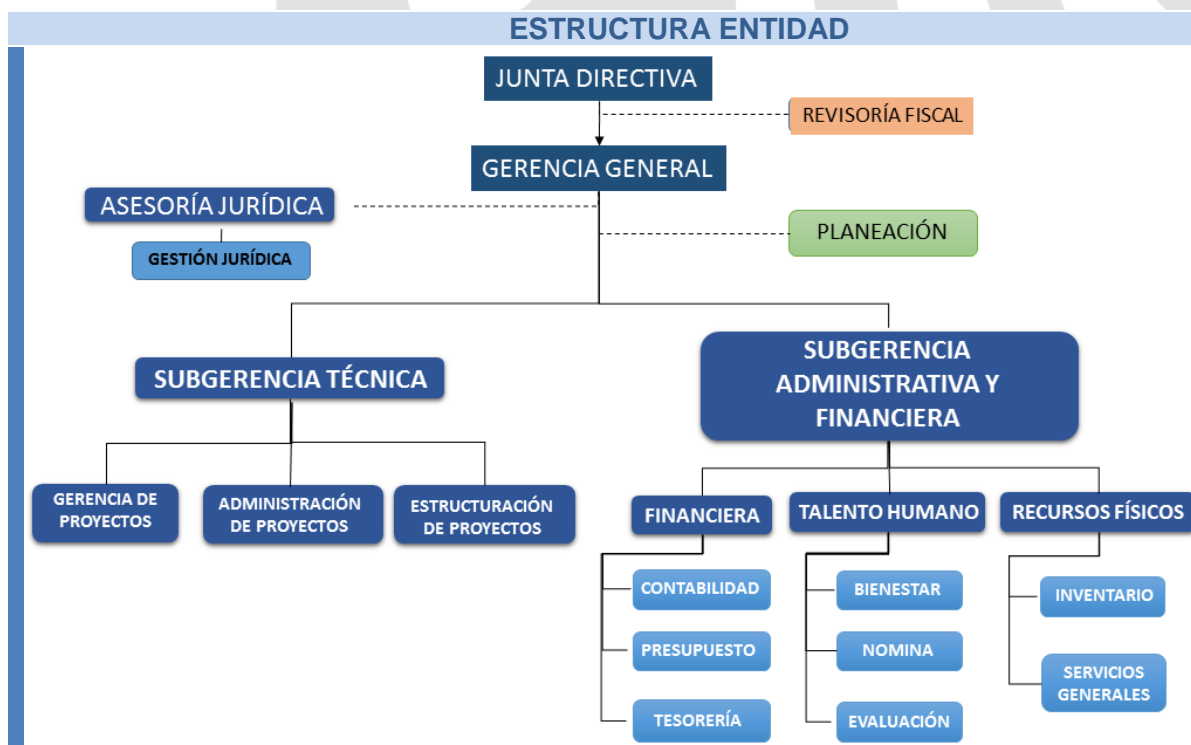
ESTRUCTURA ENTIDAD

JUNTA DIRECTIVA

REVISORÍA FISCAL

GERENCIA GENERAL

ASESORÍA JURÍDICA

GESTIÓN JURÍDICA

PLANEACIÓN

SUBGERENCIA TÉCNICA

SUBGERENCIA ADMINISTRATIVA Y FINANCIERA

GERENCIA DE PROYECTOS

ADMINISTRACIÓN DE PROYECTOS

ESTRUCTURACIÓN DE PROYECTOS

FINANCIERA

TALENTO HUMANO

RECURSOS FÍSICOS

CONTABILIDAD

PRESUPUESTO

TESORERÍA

BIENESTAR

NOMINA

EVALUACIÓN

INVENTARIO

SERVICIOS GENERALES